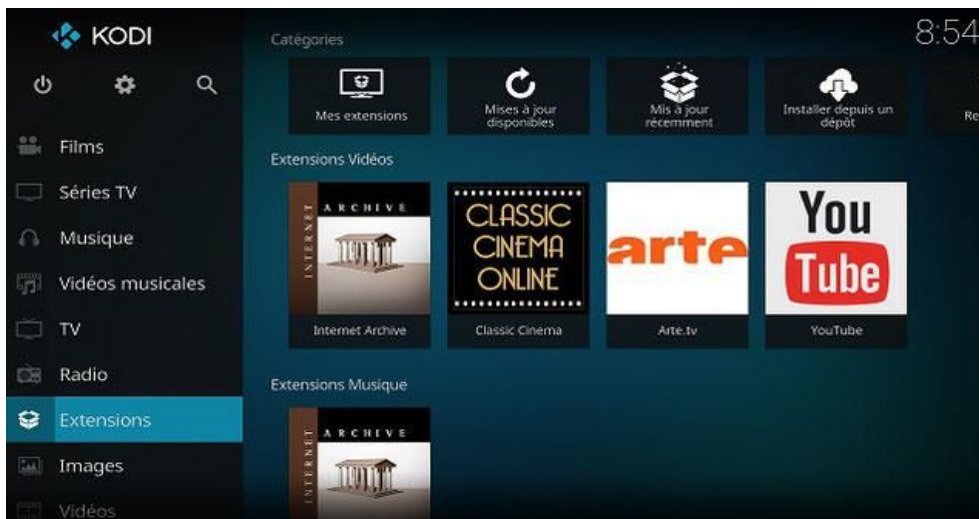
KODI

Films
Séries TV
Musique
Vidéos musicales
TV
Radio
Extensions
Images
Vidéos

8:54

Catégories

Mes extensions
Mises à jour disponibles
Mis à jour récemment
Installer depuis un dépôt
Re

Extensions Vidéos

INTERNET ARCHIVE
Internet Archive

CLASSIC CINEMA ONLINE
Classic Cinema

arte
Arte.tv

You Tube
YouTube

Extensions Musique

INTERNET ARCHIVE